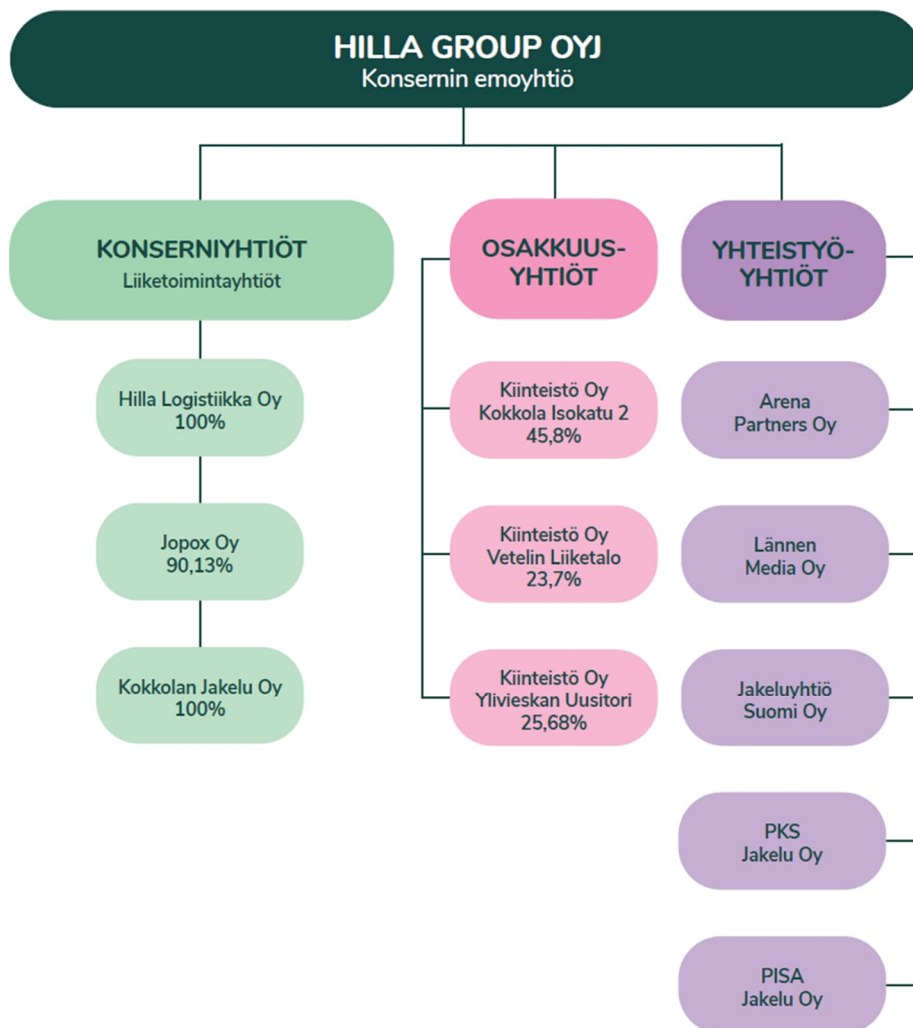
HILLA GROUP OYJ
Konsernin emoyhtiö

KONSERNIYHTIÖT
Liiketoimintayhtiöt

Hilla Logistiikka Oy
100%

Jopox Oy
90,13%

Kokkolan Jakelu Oy
100%

OSAKKUUSYHTIÖT

Kiinteistö Oy
Kokkola Isokatu 2
45,8%

Kiinteistö Oy
Vetelin Liiketalo
23,7%

Kiinteistö Oy
Ylivieskan Uusitori
25,68%

YHTEISTYÖYHTIÖT

Arena
Partners Oy

Lännen
Media Oy

Jakeluyhtiö
Suomi Oy

PKS
Jakelu Oy

PISA
Jakelu Oy